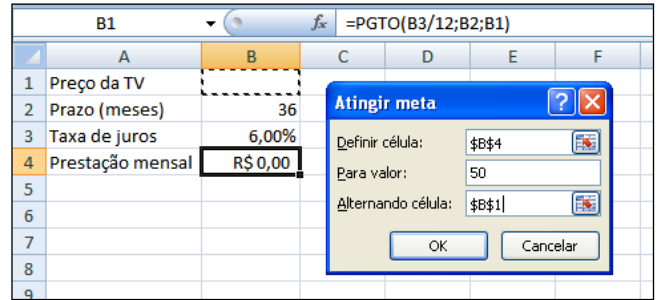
B1 =PGTO(B3/12;B2;B1)

| | A | B | C | D | E | F |
|---|---|---|---|---|---|---|
| 1 | Preço da TV | | | | | |
| 2 | Prazo (meses) | 36 | | | | |
| 3 | Taxa de juros | 6,00% | | | | |
| 4 | Prestação mensal | R$ 0,00 | | | | |
| 5 | | | | | | |
| 6 | | | | | | |
| 7 | | | | | | |
| 8 | | | | | | |
| 9 | | | | | | |

Atingir meta

Definir célula: $B$4

Para valor: 50

Alternando célula: $B$1

OK Cancelar